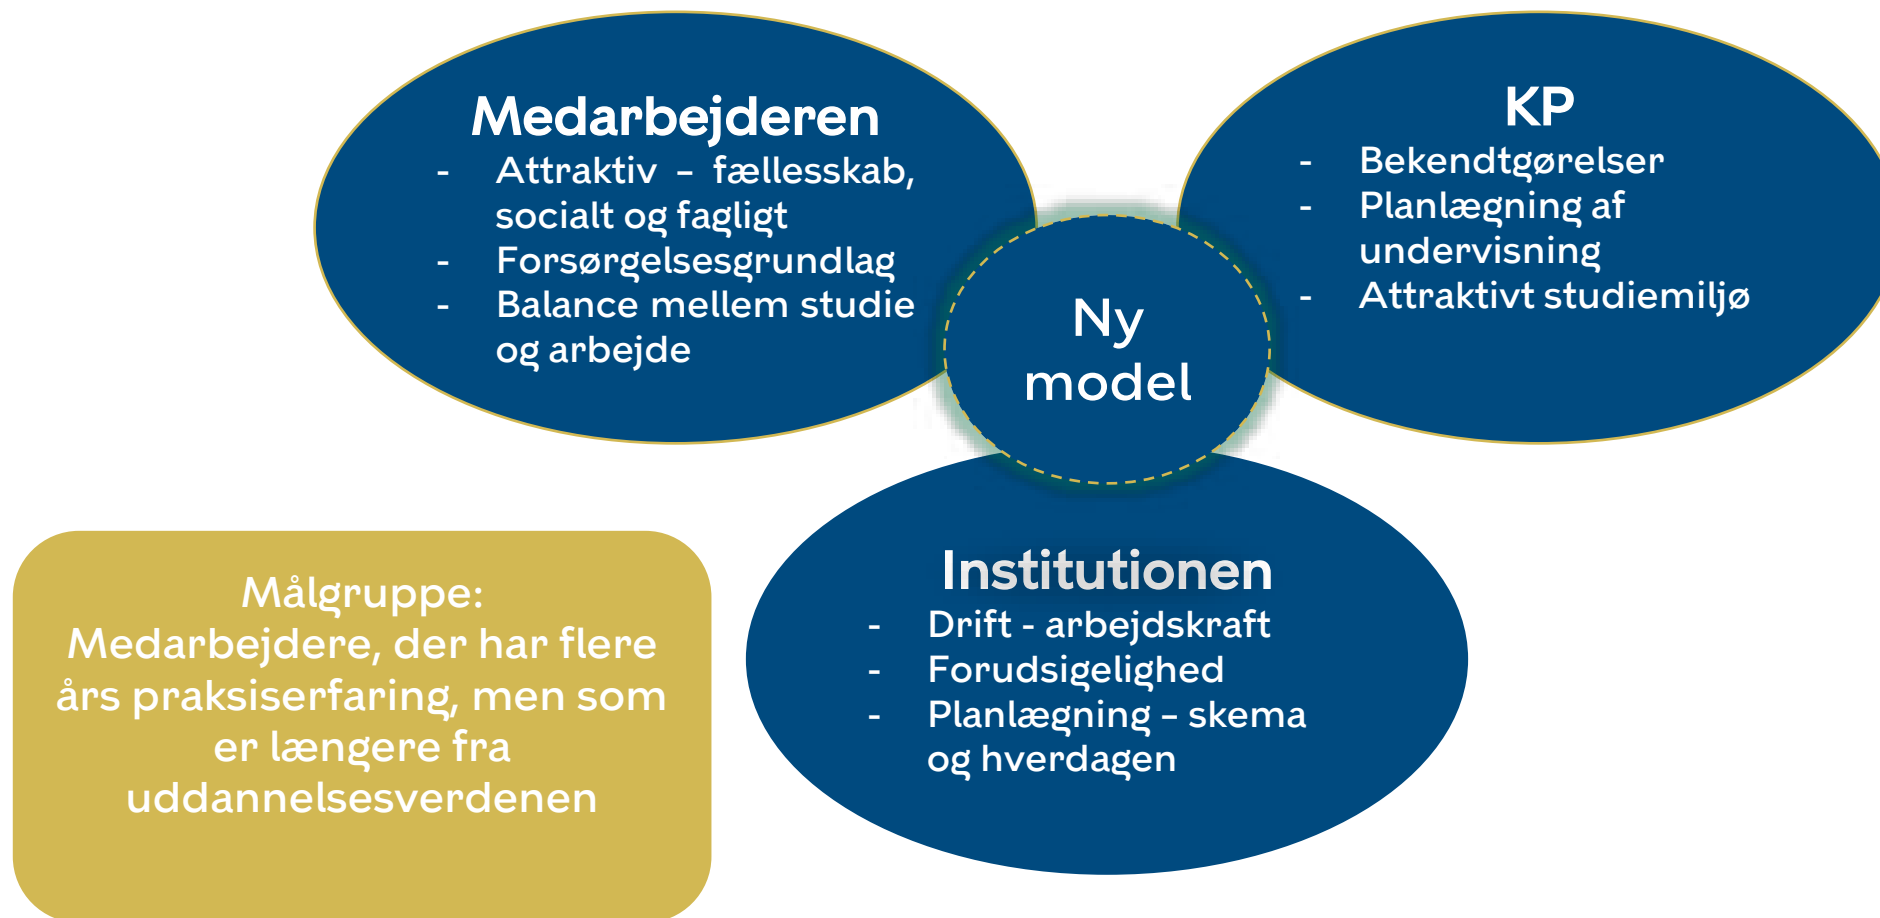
Medarbejderen
- Attraktiv – fællesskab, socialt og fagligt
- Forsørgelsesgrundlag
- Balance mellem studie og arbejde

KP
- Bekendtgørelser
- Planlægning af undervisning
- Attraktivt studiemiljø

Ny model

Institutionen
- Drift - arbejdskraft
- Forudsigelighed
- Planlægning – skema og hverdagen

Målgruppe:
Medarbejdere, der har flere års praksiserfaring, men som er længere fra uddannelsesverdenen